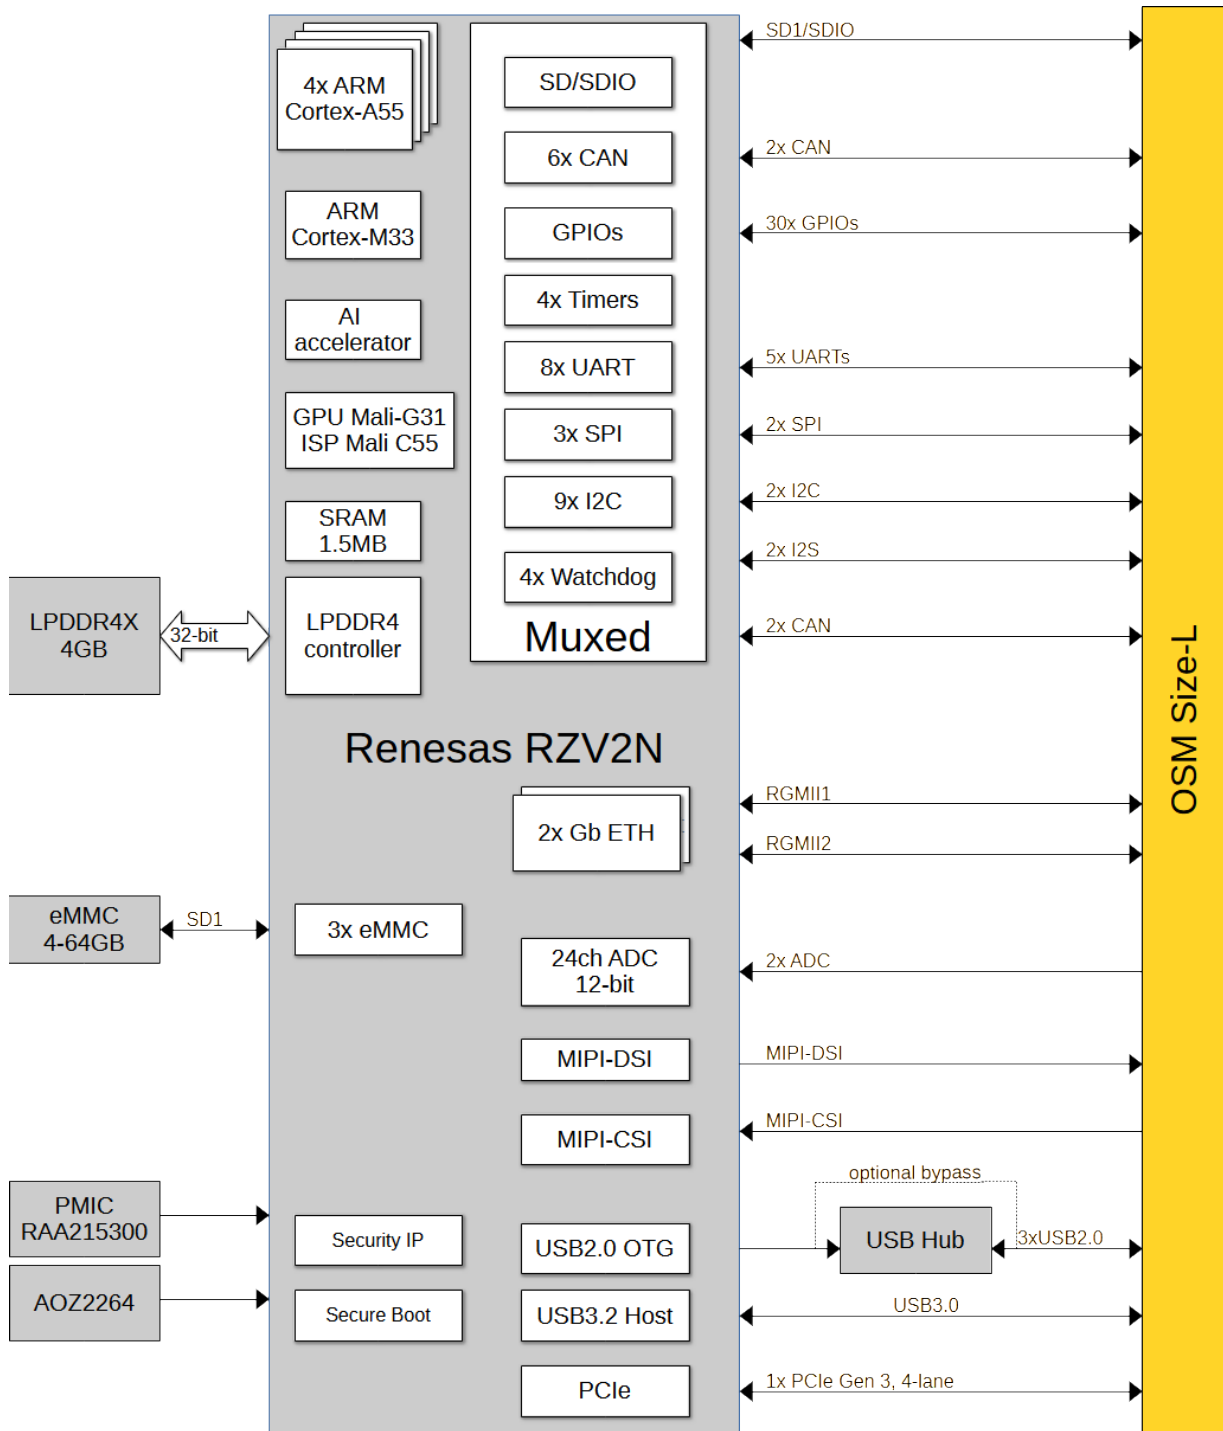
4x ARM Cortex-A55

ARM Cortex-M33

AI accelerator

GPU Mali-G31 ISP Mali C55

SRAM 1.5MB

LPDDR4X 4GB

32-bit

LPDDR4 controller

SD/SDIO

6x CAN

GPIOs

4x Timers

8x UART

3x SPI

9x I2C

4x Watchdog

Muxed

SD1/SDIO

2x CAN

30x GPIOs

5x UARTs

2x SPI

2x I2C

2x I2S

2x CAN

Renesas RZV2N

2x Gb ETH

RGMII1

RGMII2

eMMC 4-64GB

SD1

3x eMMC

24ch ADC 12-bit

2x ADC

MIPI-DSI

MIPI-DSI

MIPI-CSI

MIPI-CSI

optional bypass

PMIC RAA215300

Security IP

USB2.0 OTG

USB Hub

3xUSB2.0

AOZ2264

Secure Boot

USB3.2 Host

USB3.0

PCIe

1x PCIe Gen 3, 4-lane

OSM Size-L